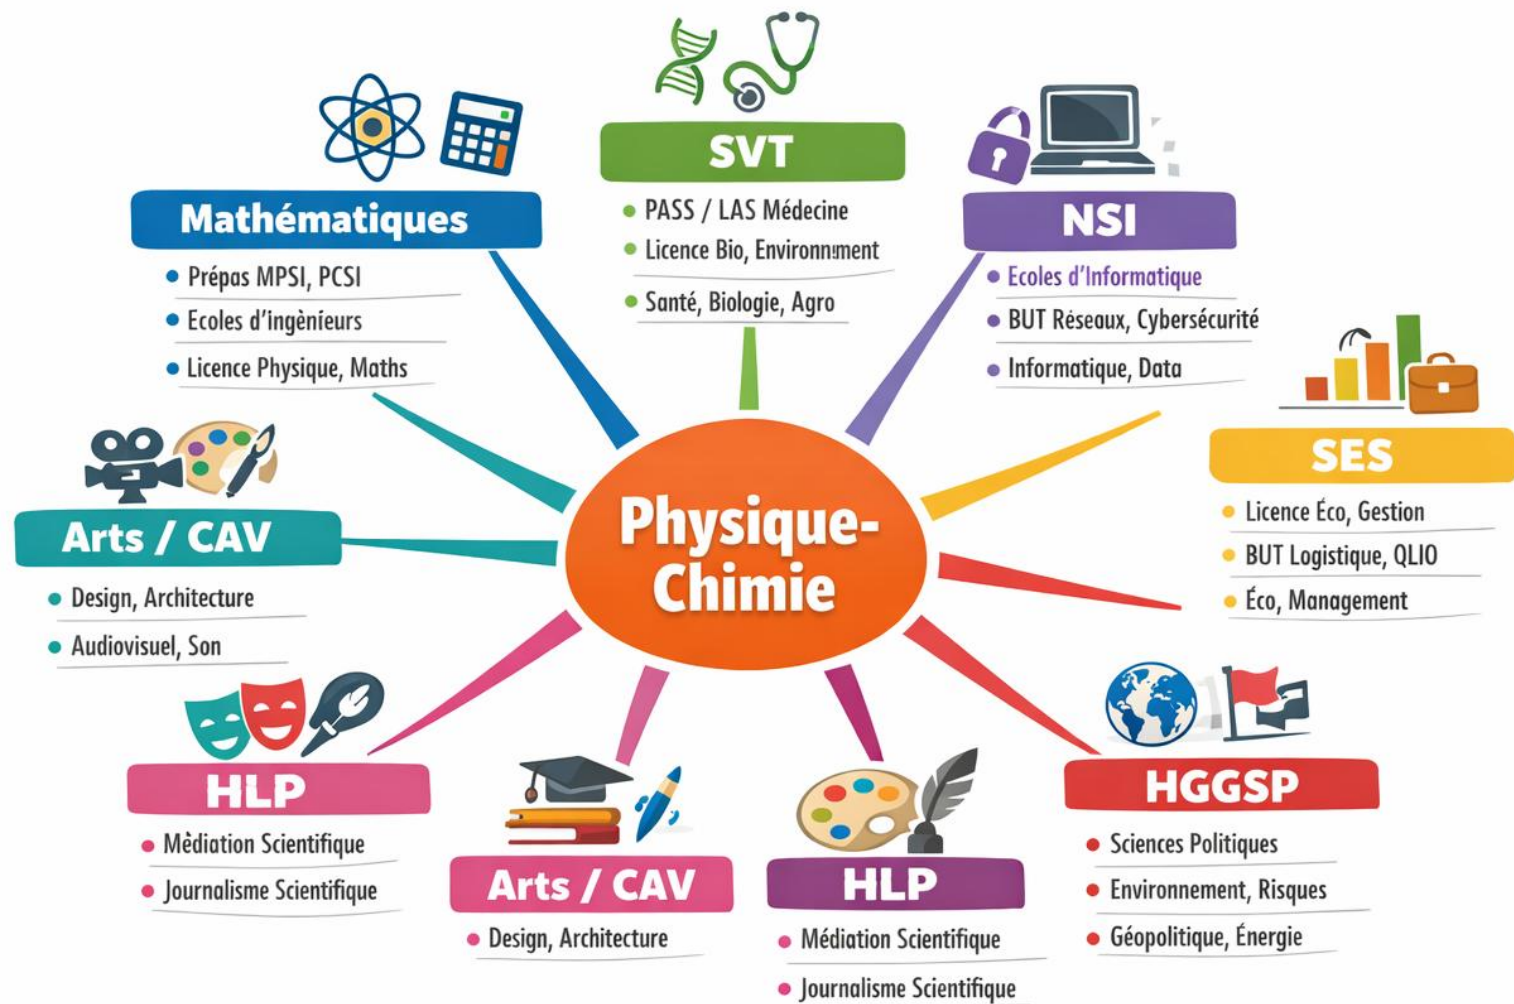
Physique-Chimie

Mathématiques
• Prépas MPSI, PCSI
• Ecoles d'ingènieurs
• Licence Physique, Maths

SVT
• PASS / LAS Médecine
• Licence Bio, Environnment
• Santé, Biologie, Agro

NSI
• Ecoles d'Informatique
• BUT Réseaux, Cybersécurité
• Informatique, Data

SES
• Licence Éco, Gestion
• BUT Logistique, QLIO
• Éco, Management

Arts / CAV
• Design, Architecture
• Audiovisuel, Son

HLP
• Mèdiation Scientifique
• Journalisme Scientifique

Arts / CAV
• Design, Architecture

HLP
• Médiation Scientifique
• Journalisme Scientifique

HGGSP
• Sciences Politiques
• Environnement, Risques
• Géopolitique, Énergie